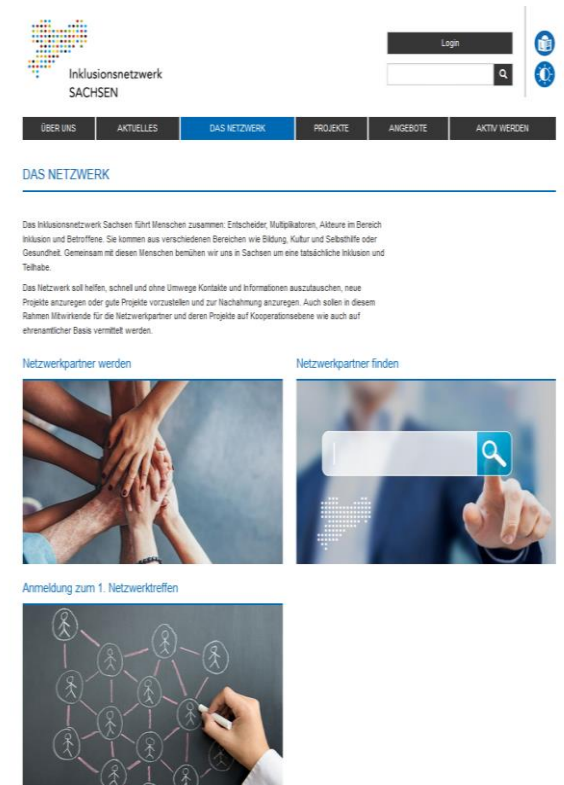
Inklusionsnetzwerk SACHSEN

Login

ÜBER UNS | AKTUELLES | DAS NETZWERK | PROJEKTE | ANGEBOTE | AKTIV WERDEN

DAS NETZWERK

Das Inklusionsnetzwerk Sachsen führt Menschen zusammen: Entscheider, Multiplikatoren, Akteure im Bereich Inklusion und Betroffene. Sie kommen aus verschiedenen Bereichen wie Bildung, Kultur und Selbsthilfe oder Gesundheit. Gemeinsam mit diesen Menschen bemühen wir uns in Sachsen um eine tatsächliche Inklusion und Teilhabe.

Das Netzwerk soll helfen, schnell und ohne Umwege Kontakte und Informationen auszutauschen, neue Projekte anzuregen oder gute Projekte vorzustellen und zur Nachahmung anzuregen. Auch sollen in diesem Rahmen Mitwirkende für die Netzwerkpartner und deren Projekte auf Kooperationsebene wie auch auf ehrenamtlicher Basis vermittelt werden.

Netzwerkpartner werden

Netzwerkpartner finden

Anmeldung zum 1. Netzwerktreffen